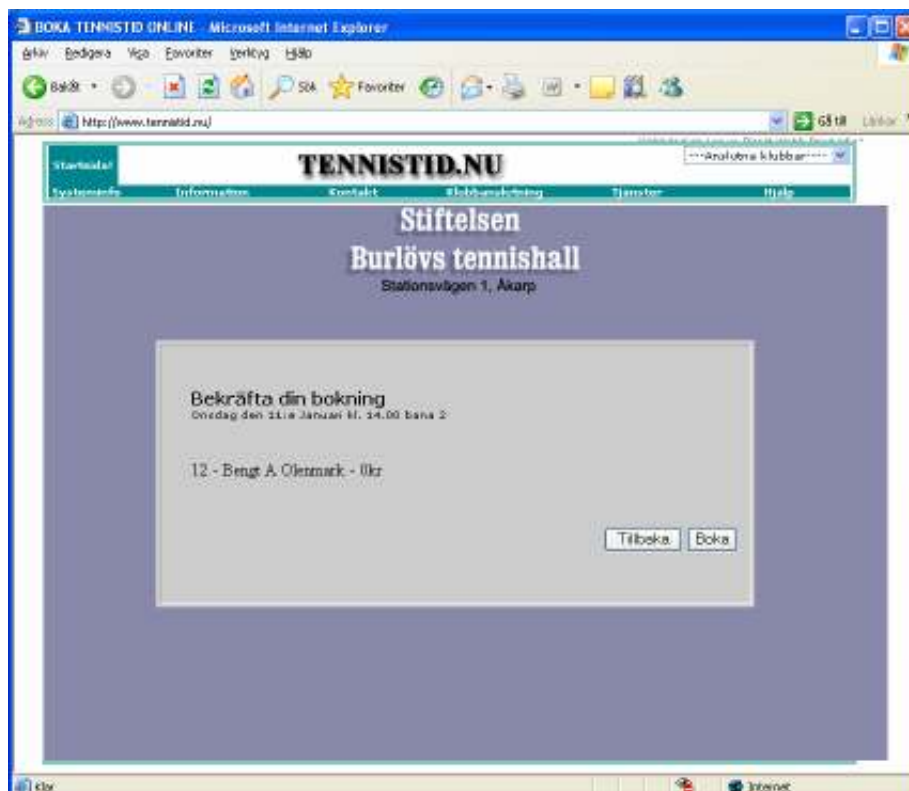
BOKA TENNISTID ONLINE - Microsoft Internet Explorer

Arkiv Redigera Visa Favoriter Verktyg Hjälp

Bakåt Sök Favoriter

Adress http://www.tennistid.nu/

Gå till Länkar

Startsida!

TENNISTID.NU

---Anslutna klubbar---

Systeminfo Information Kontakt Klubbanslutning Tjänster Hjälp

Stiftelsen

Burlövs tennishall

Stationsvägen 1, Åkarp

Bekräfta din bokning

Onsdag den 21:a Januari kl. 14.00 bana 2

12 - Bengt A Olenmark - 0kr

Tillbaka Boka

Klar

Internet